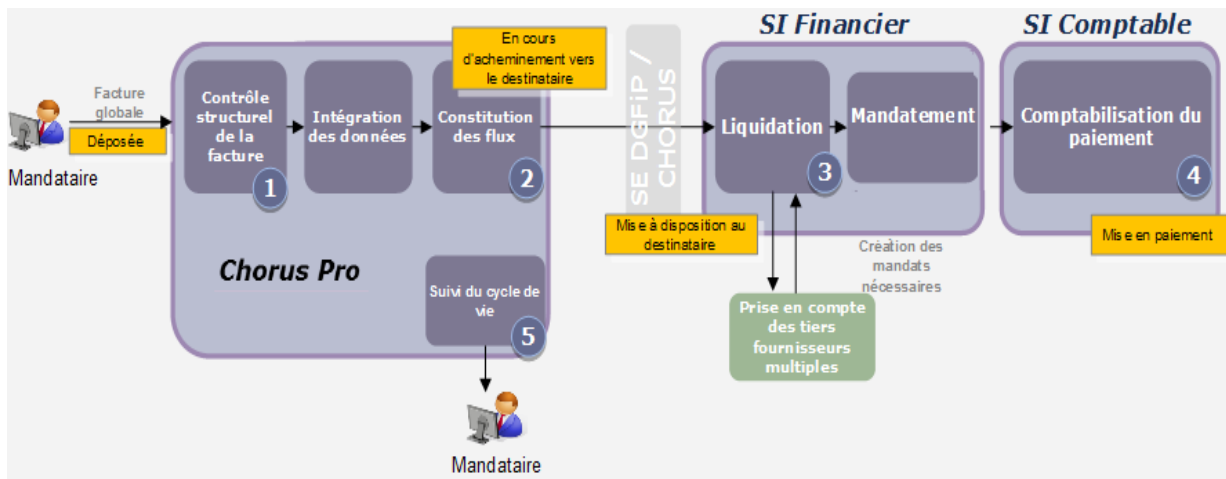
Facture globale

Déposée

Mandataire

Contrôle structurel de la facture

1

Intégration des données

Constitution des flux

2

En cours d'acheminement vers le destinataire

SE DGFiP / CHORUS

SI Financier

Liquidation

3

Mandatement

SI Comptable

Comptabilisation du paiement

4

Mise à disposition au destinataire

Création des mandats nécessaires

Mise en paiement

Chorus Pro

Suivi du cycle de vie

5

Prise en compte des tiers fournisseurs multiples

Mandataire